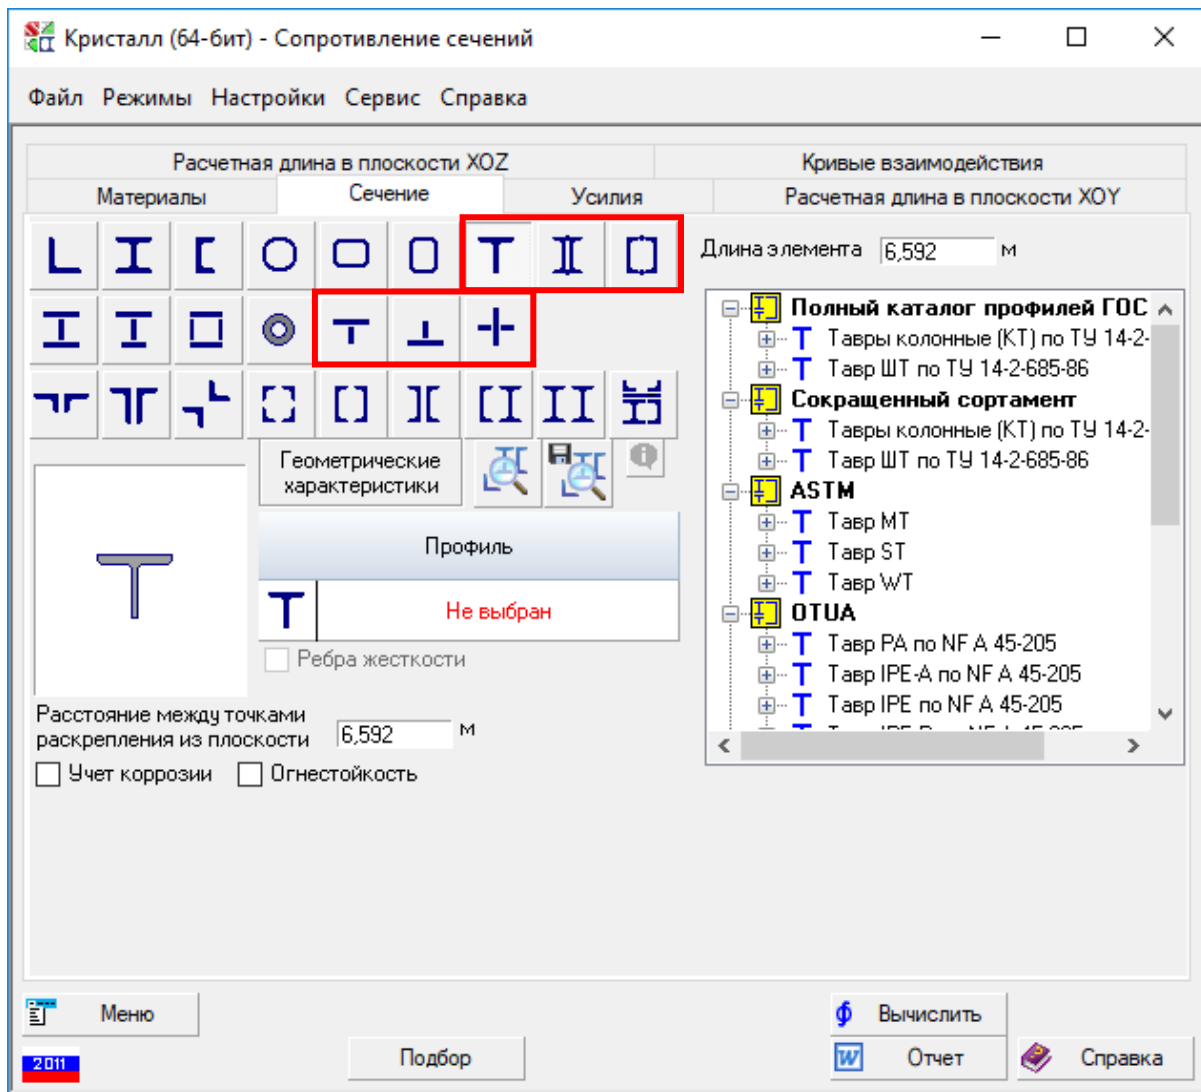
Кристалл (64-бит) - Сопротивление сечений

Файл Режимы Настройки Сервис Справка

Расчетная длина в плоскости XOZ
Кривые взаимодействия
Материалы
Сечение
Усилия
Расчетная длина в плоскости XOY

Длина элемента 6,592 м

Полный каталог профилей ГОС
Тавры колонные (КТ) по ТУ 14-2-
Тавр ШТ по ТУ 14-2-685-86
Сокращенный сортамент
Тавры колонные (КТ) по ТУ 14-2-
Тавр ШТ по ТУ 14-2-685-86
ASTM
Тавр MT
Тавр ST
Тавр WT
OTUA
Тавр PA по NF A 45-205
Тавр IPE-A по NF A 45-205
Тавр IPE по NF A 45-205

Геометрические характеристики

Профиль
Не выбран
Ребра жесткости

Расстояние между точками раскрепления из плоскости 6,592 м
Учет коррозии
Огнестойкость

Меню
2011
Подбор
Вычислить
Отчет
Справка